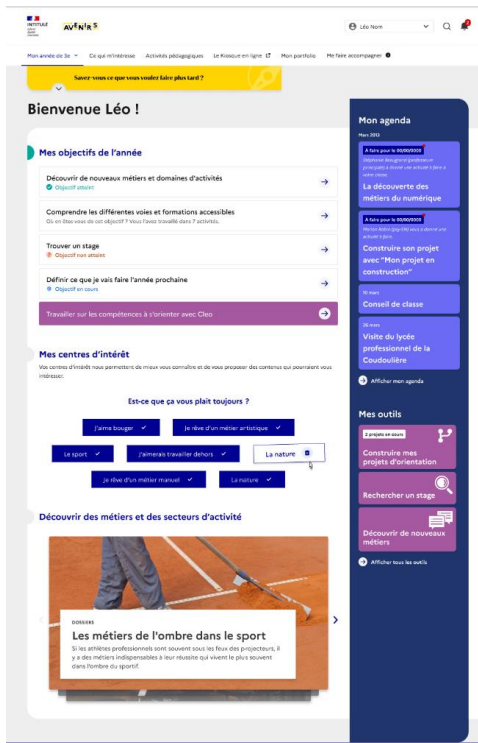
AVENIRS

Léo Nom

Mon année de 3e · Ce qui m'intéresse · Activités pédagogiques · Le Kiosque en ligne · Mon portfolio · Me faire accompagner

Savez-vous ce que vous voulez faire plus tard ?

Bienvenue Léo !

Mes objectifs de l'année

Découvrir de nouveaux métiers et domaines d'activités
Objectif atteint

Comprendre les différentes voies et formations accessibles
Où en êtes-vous de cet objectif ? Vous l'avez travaillé dans 7 activités.

Trouver un stage
Objectif non atteint

Définir ce que je vais faire l'année prochaine
Objectif en cours

Travailler sur les compétences à s'orienter avec Cleo

Mes centres d'intérêt

Vos centres d'intérêt nous permettent de mieux vous connaître et de vous proposer des contenus qui pourraient vous intéresser.

Est-ce que ça vous plait toujours ?

J'aime bouger
Je rêve d'un métier artistique
Le sport
J'aimerais travailler dehors
La nature
Je rêve d'un métier manuel
La nature

Découvrir des métiers et des secteurs d'activité

DOSSIERS
Les métiers de l'ombre dans le sport
Si les athlètes professionnels sont souvent sous les feux des projecteurs, il y a des métiers indispensables à leur réussite qui vivent le plus souvent dans l'ombre du sportif.

Mon agenda

Mars 2023

À faire pour le 00/00/0000
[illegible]
La découverte des métiers du numérique

À faire pour le 00/00/0000
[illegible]
Construire son projet avec "Mon projet en construction"

10 mars
Conseil de classe

26 mars
Visite du lycée professionnel de la Coudoulière

Afficher mon agenda

Mes outils

2 projets en cours
Construire mes projets d'orientation

Rechercher un stage

Découvrir de nouveaux métiers

Afficher tous les outils